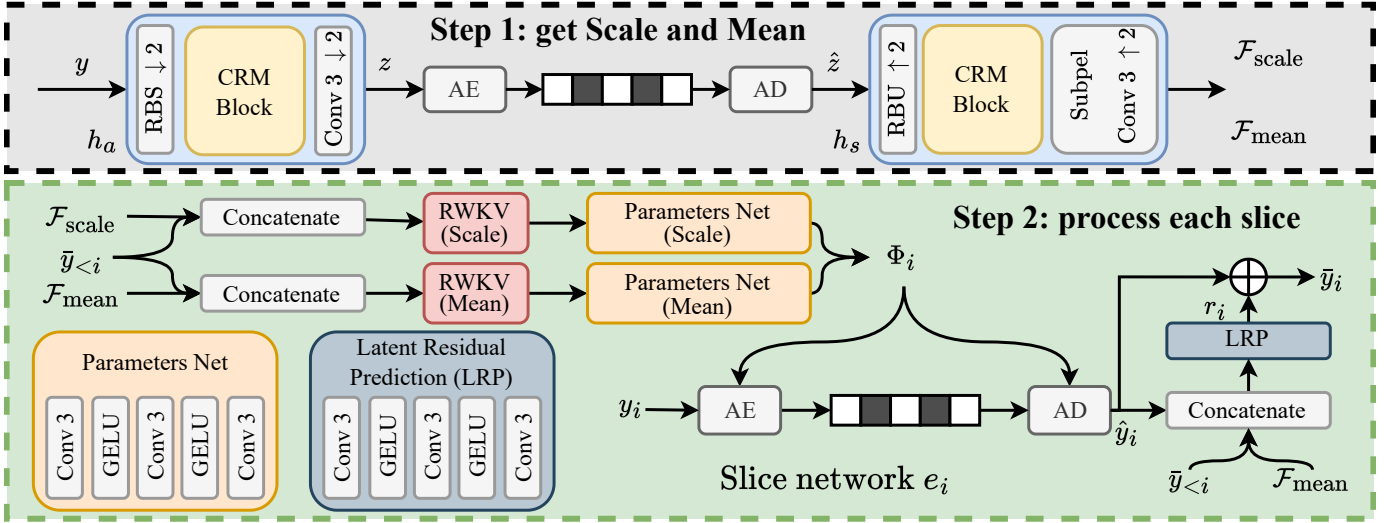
Step 1: get Scale and Mean

$y$

RBS $\downarrow 2$

CRM Block

Conv 3 $\downarrow 2$

$h_a$

$z$

AE

AD

$\hat{z}$

RBU $\uparrow 2$

CRM Block

Subpel Conv 3 $\uparrow 2$

$h_s$

$\mathcal{F}_{\text{scale}}$

$\mathcal{F}_{\text{mean}}$

Step 2: process each slice

$\mathcal{F}_{\text{scale}}$

$\bar{y}_{<i}$

$\mathcal{F}_{\text{mean}}$

Concatenate

Concatenate

RWKV (Scale)

RWKV (Mean)

Parameters Net (Scale)

Parameters Net (Mean)

$\Phi_i$

Parameters Net

Conv 3

GELU

Conv 3

GELU

Conv 3

Latent Residual Prediction (LRP)

Conv 3

GELU

Conv 3

GELU

Conv 3

$y_i$

AE

AD

$\hat{y}_i$

Concatenate

LRP

$r_i$

$\bar{y}_i$

$\bar{y}_{<i}$

$\mathcal{F}_{\text{mean}}$

Slice network $e_i$